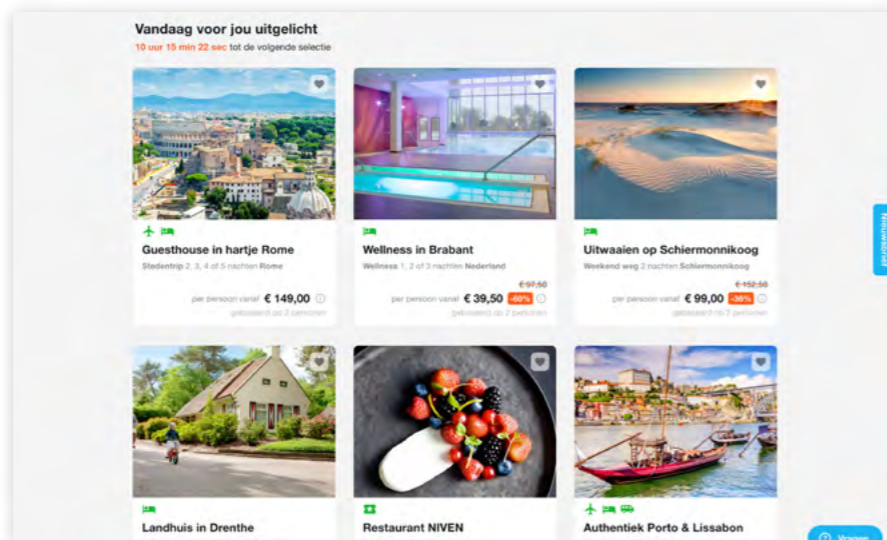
Vandaag voor jou uitgelicht

10 uur 15 min 22 sec tot de volgende selectie

Guesthouse in hartje Rome

Stedentrip 2, 3, 4 of 5 nachten Rome

per persoon vanaf € 149,00

gebaseerd op 2 personen

Wellness in Brabant

Wellness 1, 2 of 3 nachten Nederland

€ 97,50

per persoon vanaf € 39,50 -60%

gebaseerd op 2 personen

Uitwaaien op Schiermonnikoog

Weekend weg 2 nachten Schiermonnikoog

€ 152,50

per persoon vanaf € 99,00 -35%

gebaseerd op 2 personen

Feedback

Landhuis in Drenthe

Restaurant NIVEN

Authentiek Porto & Lissabon

Vragen